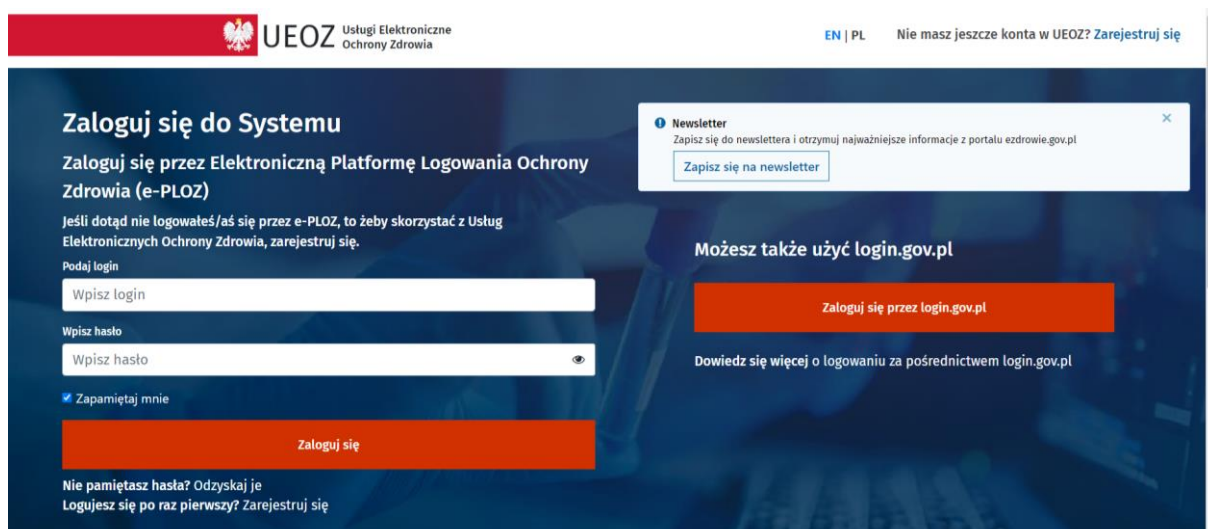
UEOZ Usługi Elektroniczne Ochrony Zdrowia

EN | PL

Nie masz jeszcze konta w UEOZ? Zarejestruj się

Zaloguj się do Systemu

Zaloguj się przez Elektroniczną Platformę Logowania Ochrony Zdrowia (e-PLOZ)

Jeśli dotąd nie logowałeś/aś się przez e-PLOZ, to żeby skorzystać z Usług Elektronicznych Ochrony Zdrowia, zarejestruj się.

Podaj login

Wpisz login

Wpisz hasło

Wpisz hasło

Zapamiętaj mnie

Zaloguj się

Nie pamiętasz hasła? Odzyskaj je

Logujesz się po raz pierwszy? Zarejestruj się

Newsletter

Zapisz się do newslettera i otrzymuj najważniejsze informacje z portalu ezdrowie.gov.pl

Zapisz się na newsletter

×

Możesz także użyć login.gov.pl

Zaloguj się przez login.gov.pl

Dowiedz się więcej o logowaniu za pośrednictwem login.gov.pl